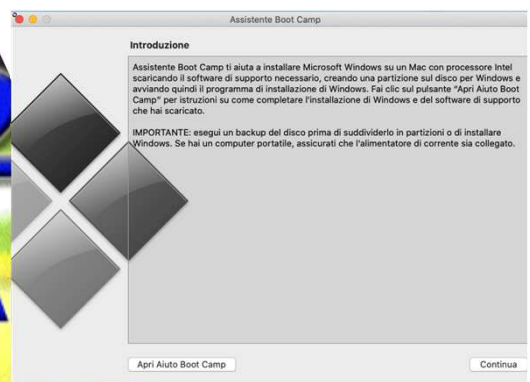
Assistente Boot Camp

Introduzione

Assistente Boot Camp ti aiuta a installare Microsoft Windows su un Mac con processore Intel scaricando il software di supporto necessario, creando una partizione sul disco per Windows e avviando quindi il programma di installazione di Windows. Fai clic sul pulsante "Apri Aiuto Boot Camp" per istruzioni su come completare l'installazione di Windows e del software di supporto che hai scaricato.

IMPORTANTE: esegui un backup del disco prima di suddividerlo in partizioni o di installare Windows. Se hai un computer portatile, assicurati che l'alimentatore di corrente sia collegato.

Apri Aiuto Boot Camp

Continua